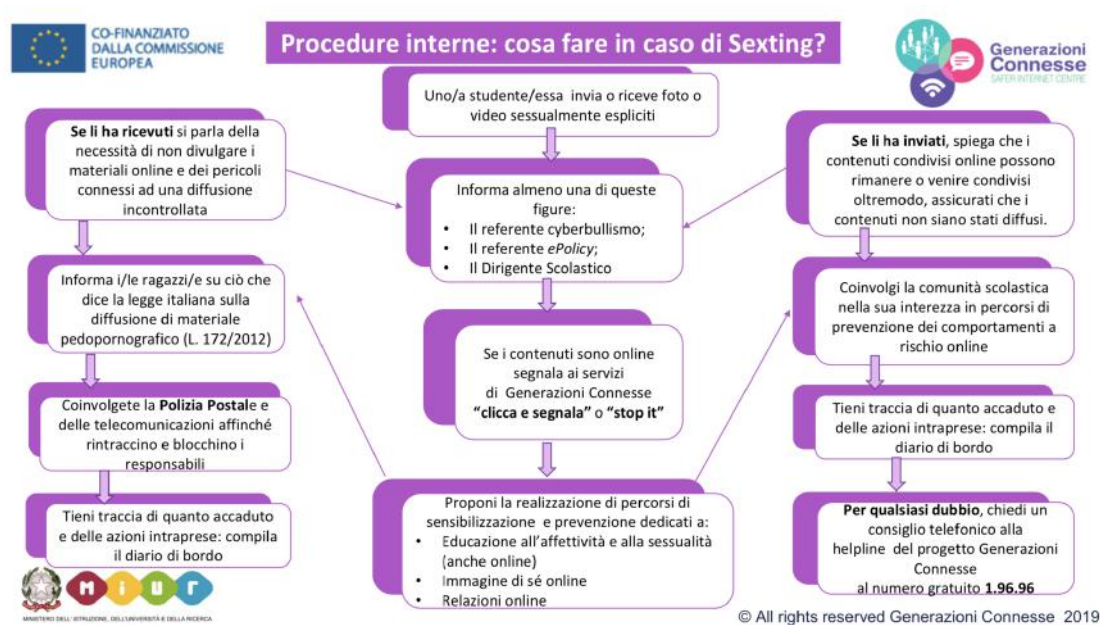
CO-FINANZIATO DALLA COMMISSIONE EUROPEA

Procedure interne: cosa fare in caso di Sexting?

Generazioni Connesse
SAFER INTERNET CENTRE

Uno/a studente/essa invia o riceve foto o video sessualmente espliciti

**Se li ha ricevuti** si parla della necessità di non divulgare i materiali online e dei pericoli connessi ad una diffusione incontrollata

Informa almeno una di queste figure:
• Il referente cyberbullismo;
• Il referente *ePolicy*;
• Il Dirigente Scolastico

**Se li ha inviati**, spiega che i contenuti condivisi online possono rimanere o venire condivisi oltremodo, assicurati che i contenuti non siano stati diffusi.

Informa i/le ragazzi/e su ciò che dice la legge italiana sulla diffusione di materiale pedopornografico (L. 172/2012)

Se i contenuti sono online segnala ai servizi di Generazioni Connesse **"clicca e segnala"** o **"stop it"**

Coinvolgi la comunità scolastica nella sua interezza in percorsi di prevenzione dei comportamenti a rischio online

Coinvolgete la **Polizia Postal**e e delle telecomunicazioni affinché rintraccino e blocchino i responsabili

Tieni traccia di quanto accaduto e delle azioni intraprese: compila il diario di bordo

Tieni traccia di quanto accaduto e delle azioni intraprese: compila il diario di bordo

Proponi la realizzazione di percorsi di sensibilizzazione e prevenzione dedicati a:
• Educazione all'affettività e alla sessualità (anche online)
• Immagine di sé online
• Relazioni online

**Per qualsiasi dubbio**, chiedi un consiglio telefonico alla helpline del progetto Generazioni Connesse al numero gratuito **1.96.96**

MIUR
MINISTERO DELL'ISTRUZIONE, DELL'UNIVERSITÀ E DELLA RICERCA

© All rights reserved Generazioni Connesse 2019